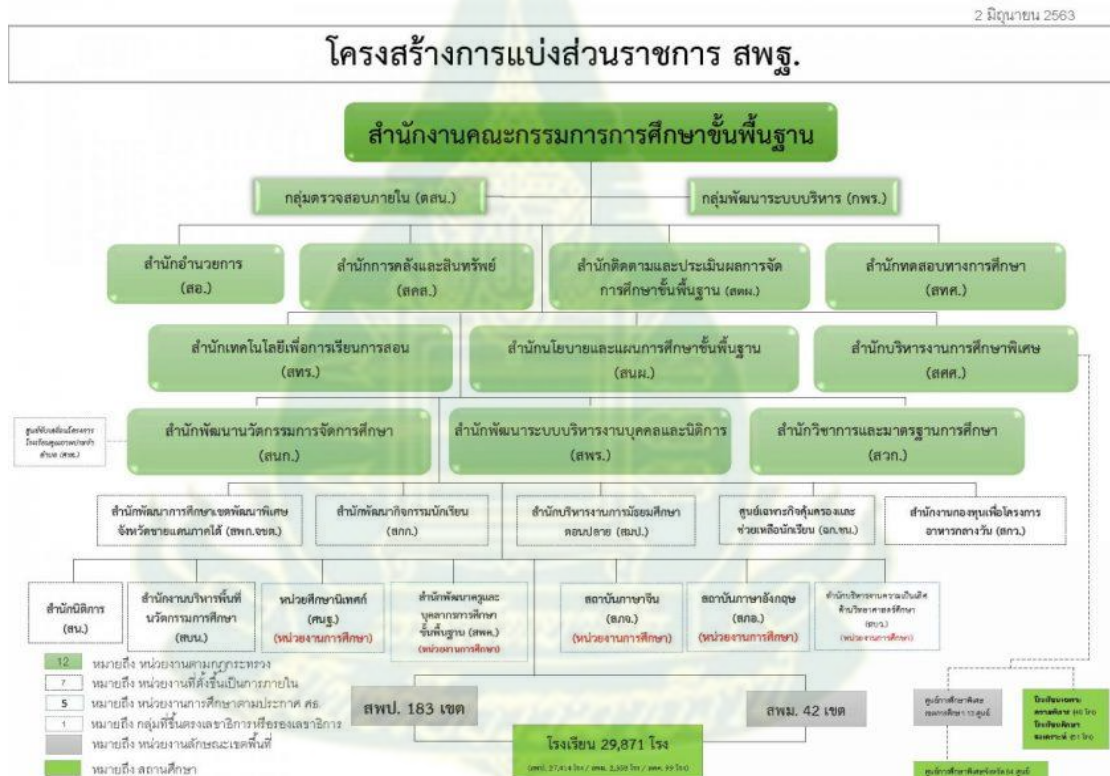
2 มิถุนายน 2563

โครงสร้างการแบ่งส่วนราชการ สพฐ.

สำนักงานคณะกรรมการการศึกษาขั้นพื้นฐาน

กลุ่มตรวจสอบภายใน (ตสน.)

กลุ่มพัฒนาระบบบริหาร (กพร.)

สำนักอำนวยการ (สอ.)

สำนักการคลังและสินทรัพย์ (สคส.)

สำนักติดตามและประเมินผลการจัดการศึกษาขั้นพื้นฐาน (สตผ.)

สำนักทดสอบทางการศึกษา (สทศ.)

สำนักเทคโนโลยีเพื่อการเรียนการสอน (สทร.)

สำนักนโยบายและแผนการศึกษาขั้นพื้นฐาน (สนผ.)

สำนักบริหารงานการศึกษาพิเศษ (สศศ.)

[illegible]

สำนักพัฒนานวัตกรรมการจัดการศึกษา (สนก.)

สำนักพัฒนาระบบบริหารงานบุคคลและนิติการ (สพร.)

สำนักวิชาการและมาตรฐานการศึกษา (สวก.)

สำนักพัฒนาการศึกษาเขตพัฒนาพิเศษจังหวัดชายแดนภาคใต้ (สพก.จชต.)

สำนักพัฒนากิจกรรมนักเรียน (สกก.)

สำนักบริหารงานการมัธยมศึกษาตอนปลาย (สมป.)

ศูนย์เฉพาะกิจคุ้มครองและช่วยเหลือนักเรียน (ฉก.ชน.)

สำนักงานกองทุนเพื่อโครงการอาหารกลางวัน (สกว.)

สำนักนิติการ (สน.)

สำนักงานบริหารพื้นที่นวัตกรรมการศึกษา (สบน.)

หน่วยศึกษานิเทศก์ (ศนฐ.) (หน่วยงานการศึกษา)

สำนักพัฒนาครูและบุคลากรการศึกษาขั้นพื้นฐาน (สพค.) (หน่วยงานการศึกษา)

สถาบันภาษาจีน (สภจ.) (หน่วยงานการศึกษา)

สถาบันภาษาอังกฤษ (สภอ.) (หน่วยงานการศึกษา)

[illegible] (หน่วยงานการศึกษา)

12 หมายถึง หน่วยงานตามกฎกระทรวง
7 หมายถึง หน่วยงานที่ตั้งขึ้นเป็นการภายใน
5 หมายถึง หน่วยงานการศึกษาตามประกาศ ศธ.
1 หมายถึง กลุ่มที่ขึ้นตรงเลขาธิการหรือรองเลขาธิการ
หมายถึง หน่วยงานลักษณะเขตพื้นที่
หมายถึง สถานศึกษา

สพป. 183 เขต

สพม. 42 เขต

โรงเรียน 29,871 โรง

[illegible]

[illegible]

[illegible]

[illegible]